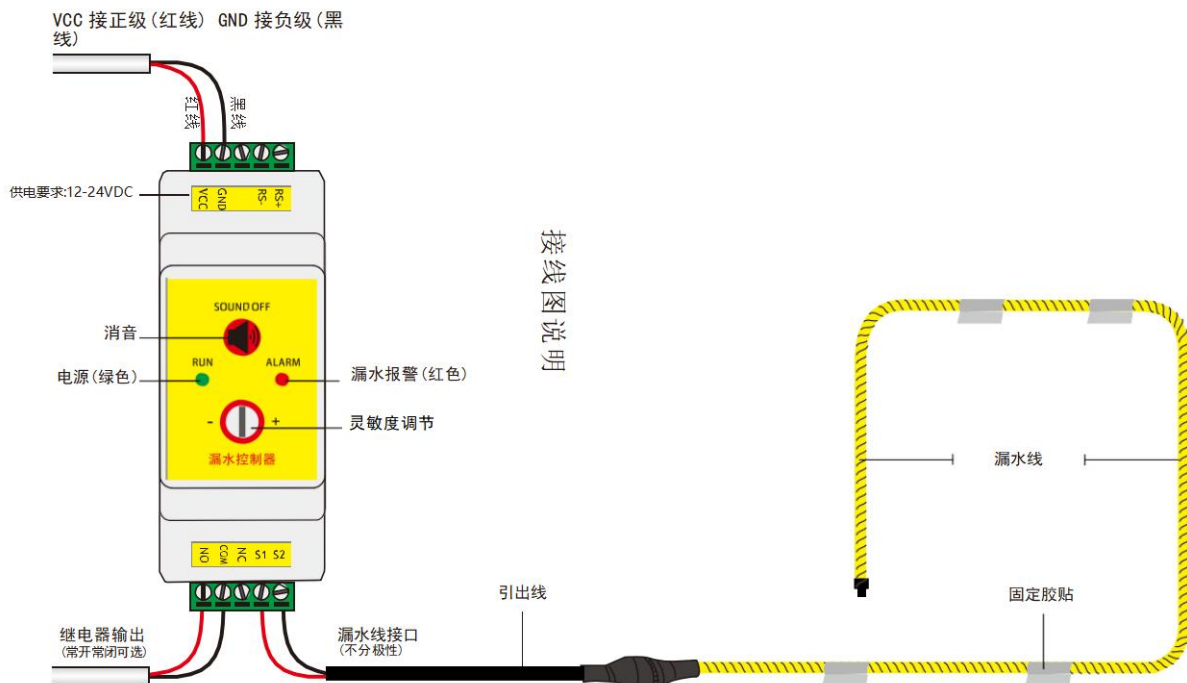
VCC 接正级(红线) GND 接负级(黑线)

红线 黑线

供电要求:12-24VDC

VCC GND RS- RS+

SOUND OFF

消音

RUN ALARM

电源(绿色)

漏水报警(红色)

- +

灵敏度调节

漏水控制器

NO COM NC S1 S2

接线图说明

漏水线

引出线

固定胶贴

继电器输出
(常开常闭可选)

漏水线接口
(不分极性)